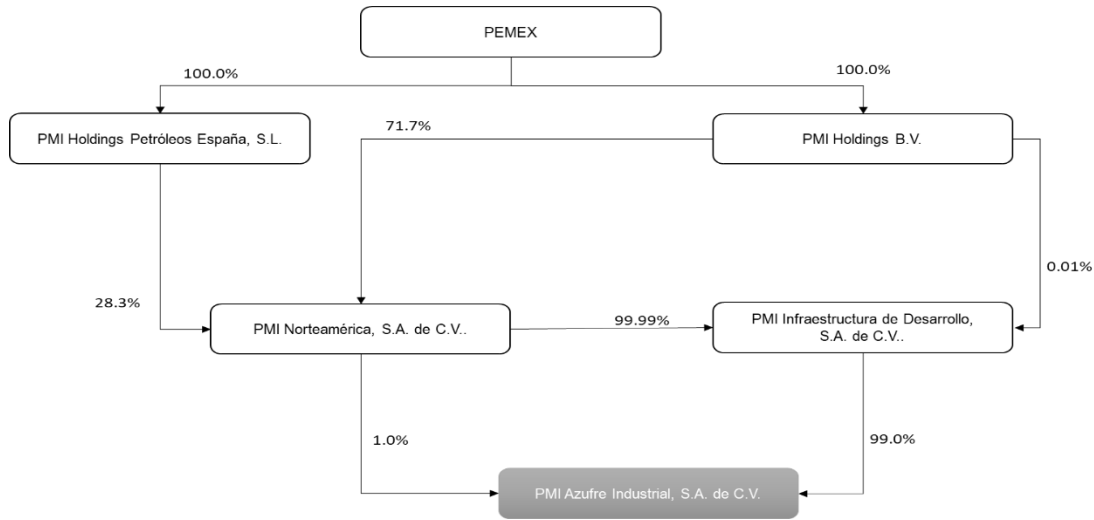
PEMEX

100.0%

100.0%

PMI Holdings Petróleos España, S.L.

71.7%

PMI Holdings B.V.

28.3%

0.01%

PMI Norteamérica, S.A. de C.V..

99.99%

PMI Infraestructura de Desarrollo, S.A. de C.V..

1.0%

99.0%

PMI Azufre Industrial, S.A. de C.V.